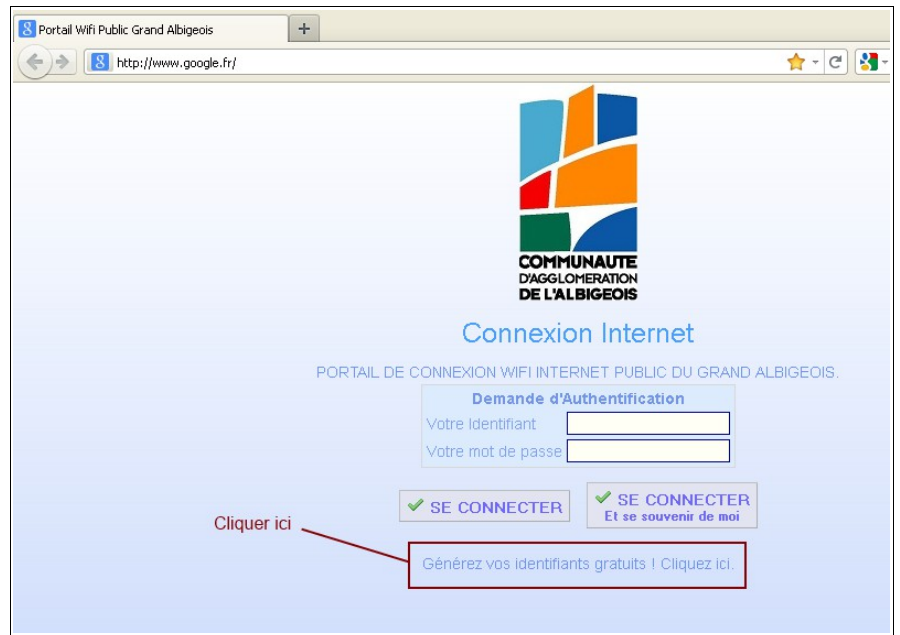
Portail Wifi Public Grand Albigeois
+
http://www.google.fr/

COMMUNAUTE
D'AGGLOMERATION
DE L'ALBIGEOIS

Connexion Internet

PORTAIL DE CONNEXION WIFI INTERNET PUBLIC DU GRAND ALBIGEOIS.

Demande d'Authentification

Votre Identifiant

Votre mot de passe

SE CONNECTER

SE CONNECTER
Et se souvenir de moi

Cliquer ici

Générez vos identifiants gratuits ! Cliquez ici.